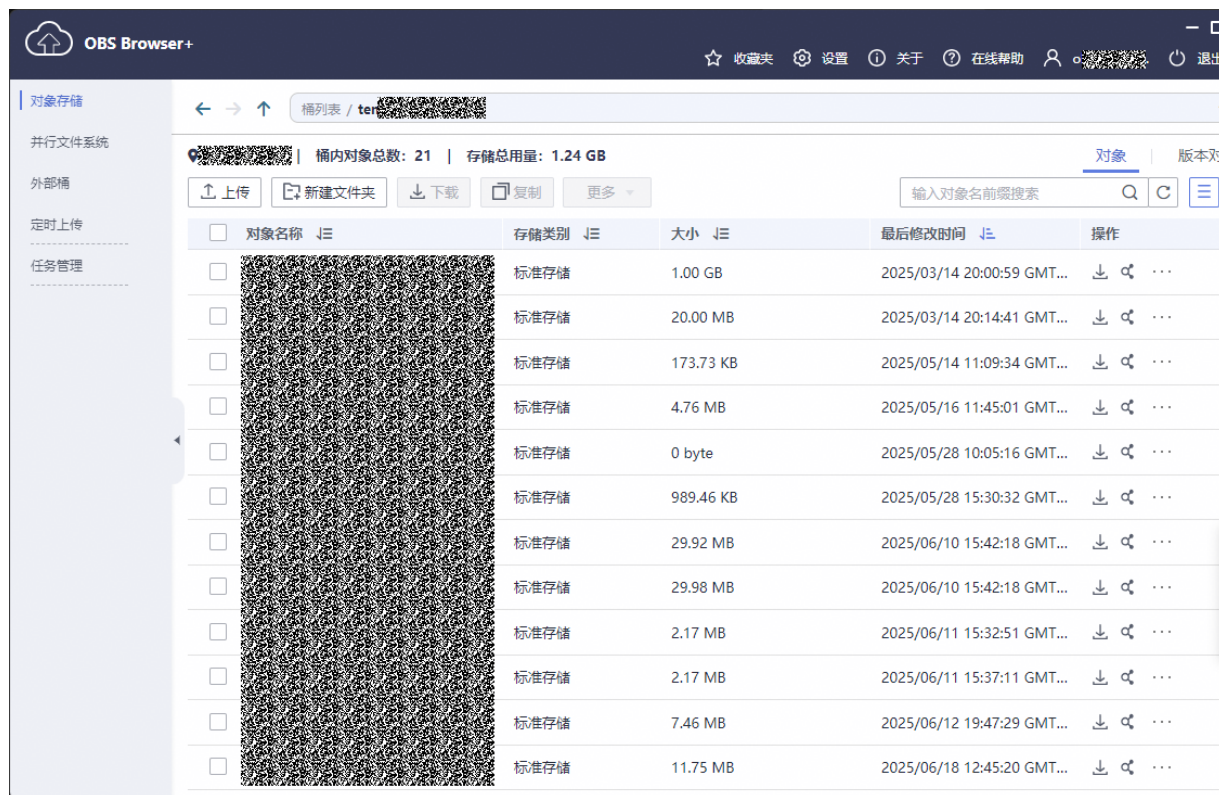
OBS Browser+

收藏夹 设置 关于 在线帮助 o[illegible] 退出

对象存储
并行文件系统
外部桶
定时上传
任务管理

桶列表 / ter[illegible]

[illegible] | 桶内对象总数: 21 | 存储总用量: 1.24 GB

对象 版本对

上传 新建文件夹 下载 复制 更多

输入对象名前缀搜索

| 对象名称 | 存储类别 | 大小 | 最后修改时间 | 操作 |
|---|---|---|---|---|
| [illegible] | 标准存储 | 1.00 GB | 2025/03/14 20:00:59 GMT... | |
| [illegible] | 标准存储 | 20.00 MB | 2025/03/14 20:14:41 GMT... | |
| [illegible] | 标准存储 | 173.73 KB | 2025/05/14 11:09:34 GMT... | |
| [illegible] | 标准存储 | 4.76 MB | 2025/05/16 11:45:01 GMT... | |
| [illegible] | 标准存储 | 0 byte | 2025/05/28 10:05:16 GMT... | |
| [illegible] | 标准存储 | 989.46 KB | 2025/05/28 15:30:32 GMT... | |
| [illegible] | 标准存储 | 29.92 MB | 2025/06/10 15:42:18 GMT... | |
| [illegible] | 标准存储 | 29.98 MB | 2025/06/10 15:42:18 GMT... | |
| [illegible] | 标准存储 | 2.17 MB | 2025/06/11 15:32:51 GMT... | |
| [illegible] | 标准存储 | 2.17 MB | 2025/06/11 15:37:11 GMT... | |
| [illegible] | 标准存储 | 7.46 MB | 2025/06/12 19:47:29 GMT... | |
| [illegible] | 标准存储 | 11.75 MB | 2025/06/18 12:45:20 GMT... | |